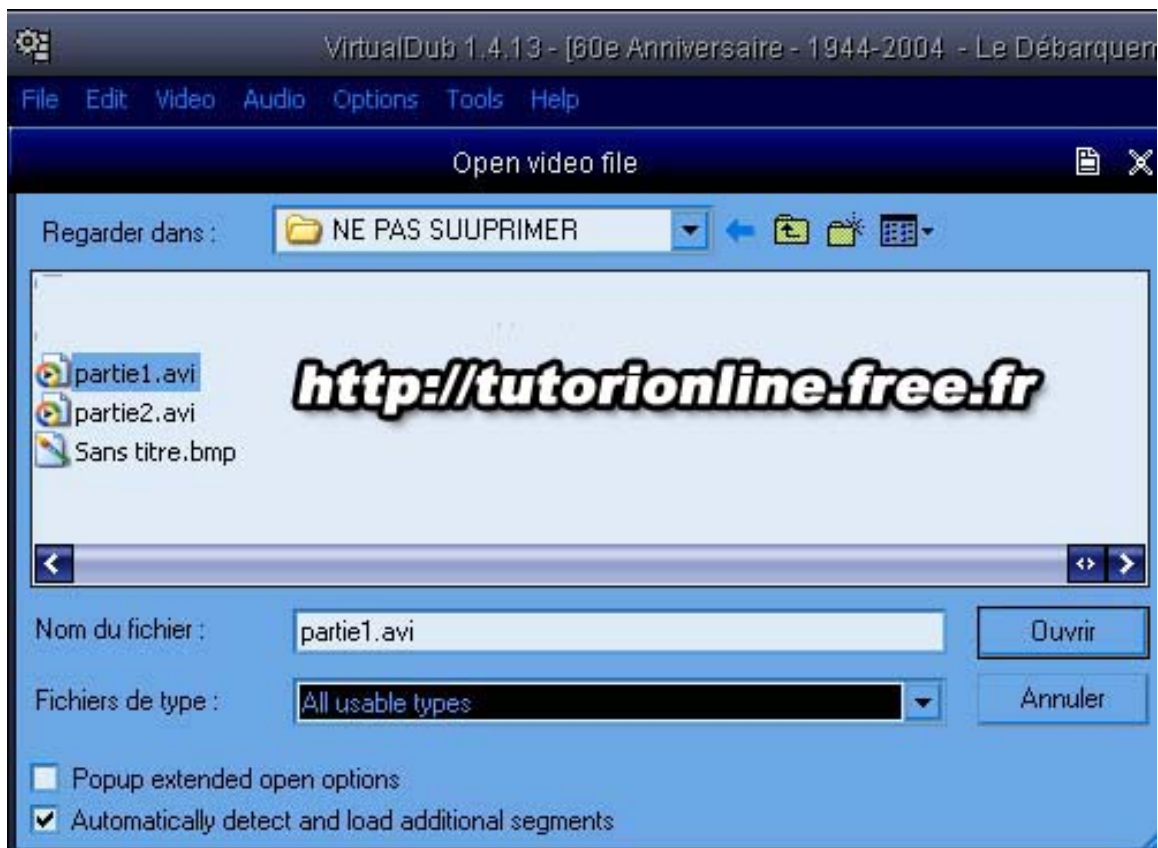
VirtualDub 1.4.13 - [60e Anniversaire - 1944-2004 - Le Débarquem

File Edit Video Audio Options Tools Help

Open video file

Regarder dans : NE PAS SUUPRIMER

partie1.avi
partie2.avi
Sans titre.bmp

http://tutorionline.free.fr

Nom du fichier : partie1.avi

Ouvrir

Fichiers de type : All usable types

Annuler

Popup extended open options

Automatically detect and load additional segments